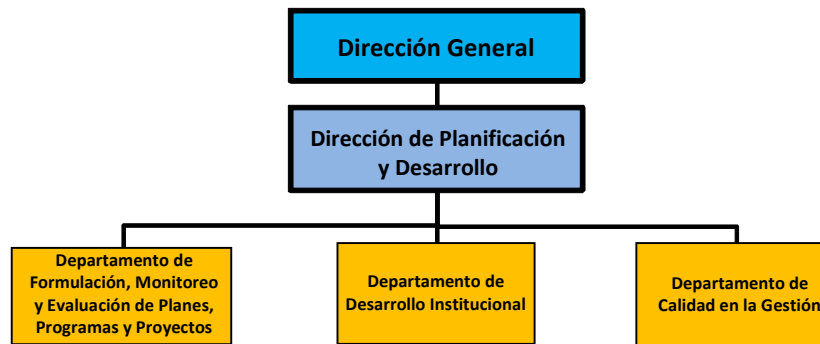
Dirección General

Dirección de Planificación y Desarrollo

Departamento de Formulación, Monitoreo y Evaluación de Planes, Programas y Proyectos

Departamento de Desarrollo Institucional

Departamento de Calidad en la Gestión